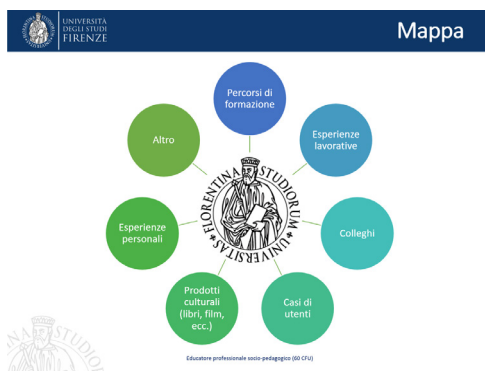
UNIVERSITÀ DEGLI STUDI FIRENZE

Mappa

Percorsi di formazione

Esperienze lavorative

Colleghi

Casi di utenti

Prodotti culturali (libri, film, ecc.)

Esperienze personali

Altro

FLORENTINA STUDIORUM UNIVERSITAS

Educatore professionale socio-pedagogico (60 CFU)